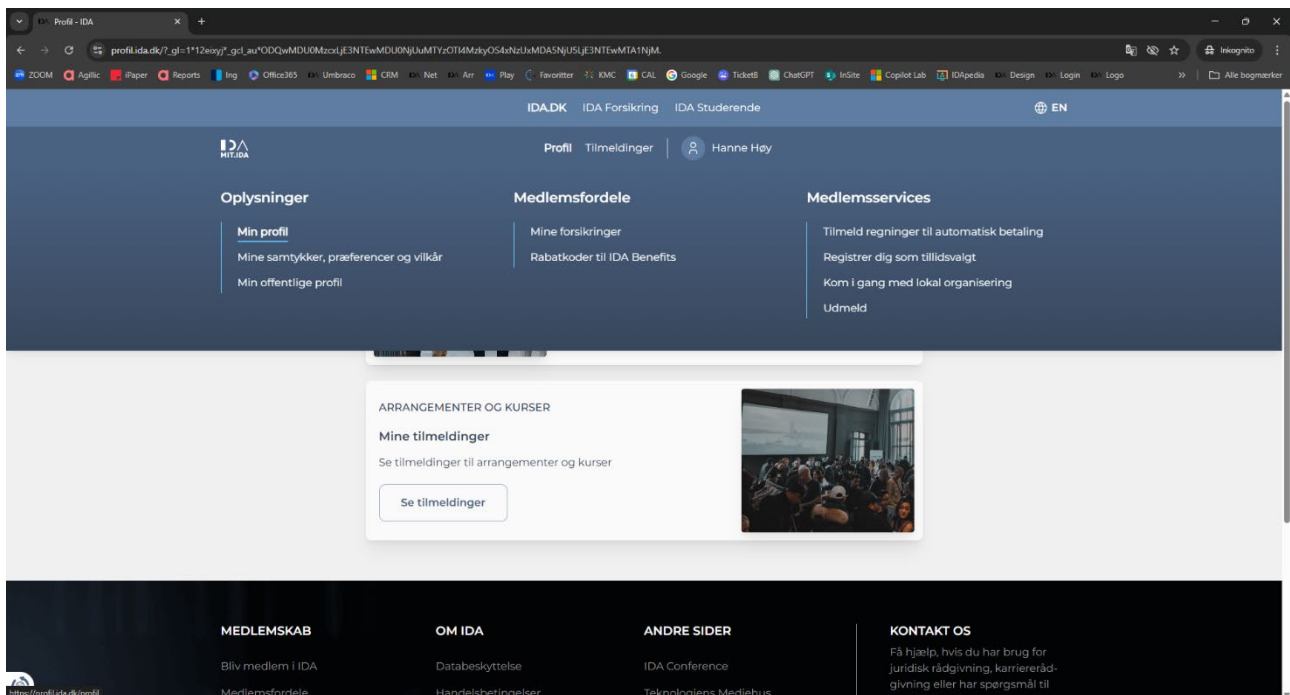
Profil - IDA

profil.ida.dk/?_gl=1*12eoxyj*_gcl_au*ODQwMDU0MzcxLjE3NTEwMDU0NjUuMTYzOTI4MzkyOS4xNzUxMDA5NjU5LjE3NTEwMTA1NjM.

Inkognito

ZOOM Agillic iPaper Reports Ing Office365 Umbraco CRM Net Arr Play Favoritter KMC CAL Google TicketB ChatGPT InSite Copilot Lab IDApedia Design Login Logo

Alle bogmærker

IDA.DK IDA Forsikring IDA Studerende

EN

MIT.IDA

Profil Tilmeldinger Hanne Høy

Oplysninger

Min profil

Mine samtykker, præferencer og vilkår

Min offentlige profil

Medlemsfordele

Mine forsikringer

Rabatkoder til IDA Benefits

Medlemsservices

Tilmeld regninger til automatisk betaling

Registrer dig som tillidsvalgt

Kom i gang med lokal organisering

Udmeld

ARRANGEMENTER OG KURSER

Mine tilmeldinger

Se tilmeldinger til arrangementer og kurser

Se tilmeldinger

MEDLEMSKAB

Bliv medlem i IDA

Medlemsfordele

OM IDA

Databeskyttelse

Handelsbetingelser

ANDRE SIDER

IDA Conference

Teknologiens Mediehus

KONTAKT OS

Få hjælp, hvis du har brug for juridisk rådgivning, karriererådgivning eller har spørgsmål til

https://profil.ida.dk/profil